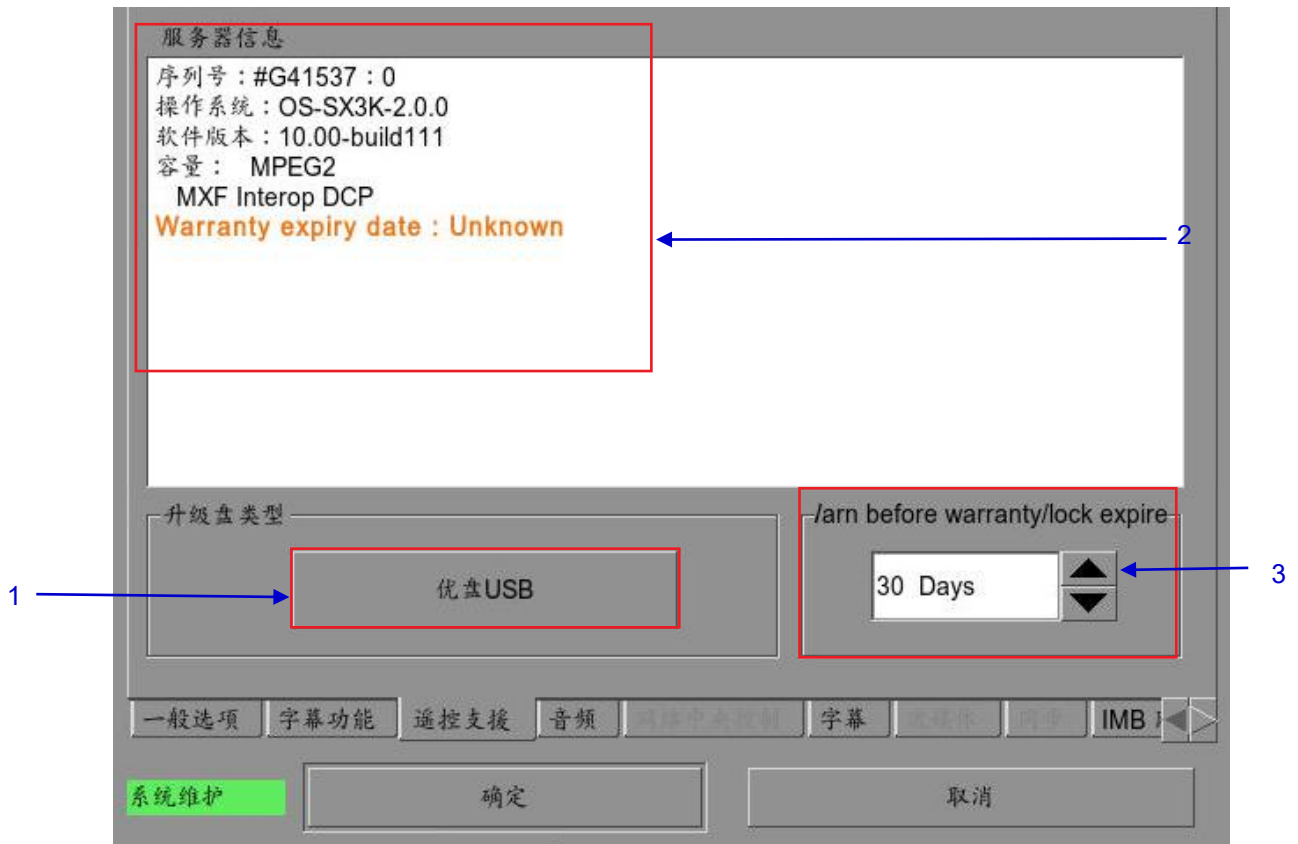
服务器信息

序列号：#G41537：0
操作系统：OS-SX3K-2.0.0
软件版本：10.00-build111
容量： MPEG2
MXF Interop DCP
Warranty expiry date：Unknown

2

升级盘类型

优盘USB

1

/arn before warranty/lock expire

30 Days

3

一般选项 字幕功能 遥控支援 音频 网络中央控制 字幕 流媒体 同步 IMB

系统维护

确定

取消